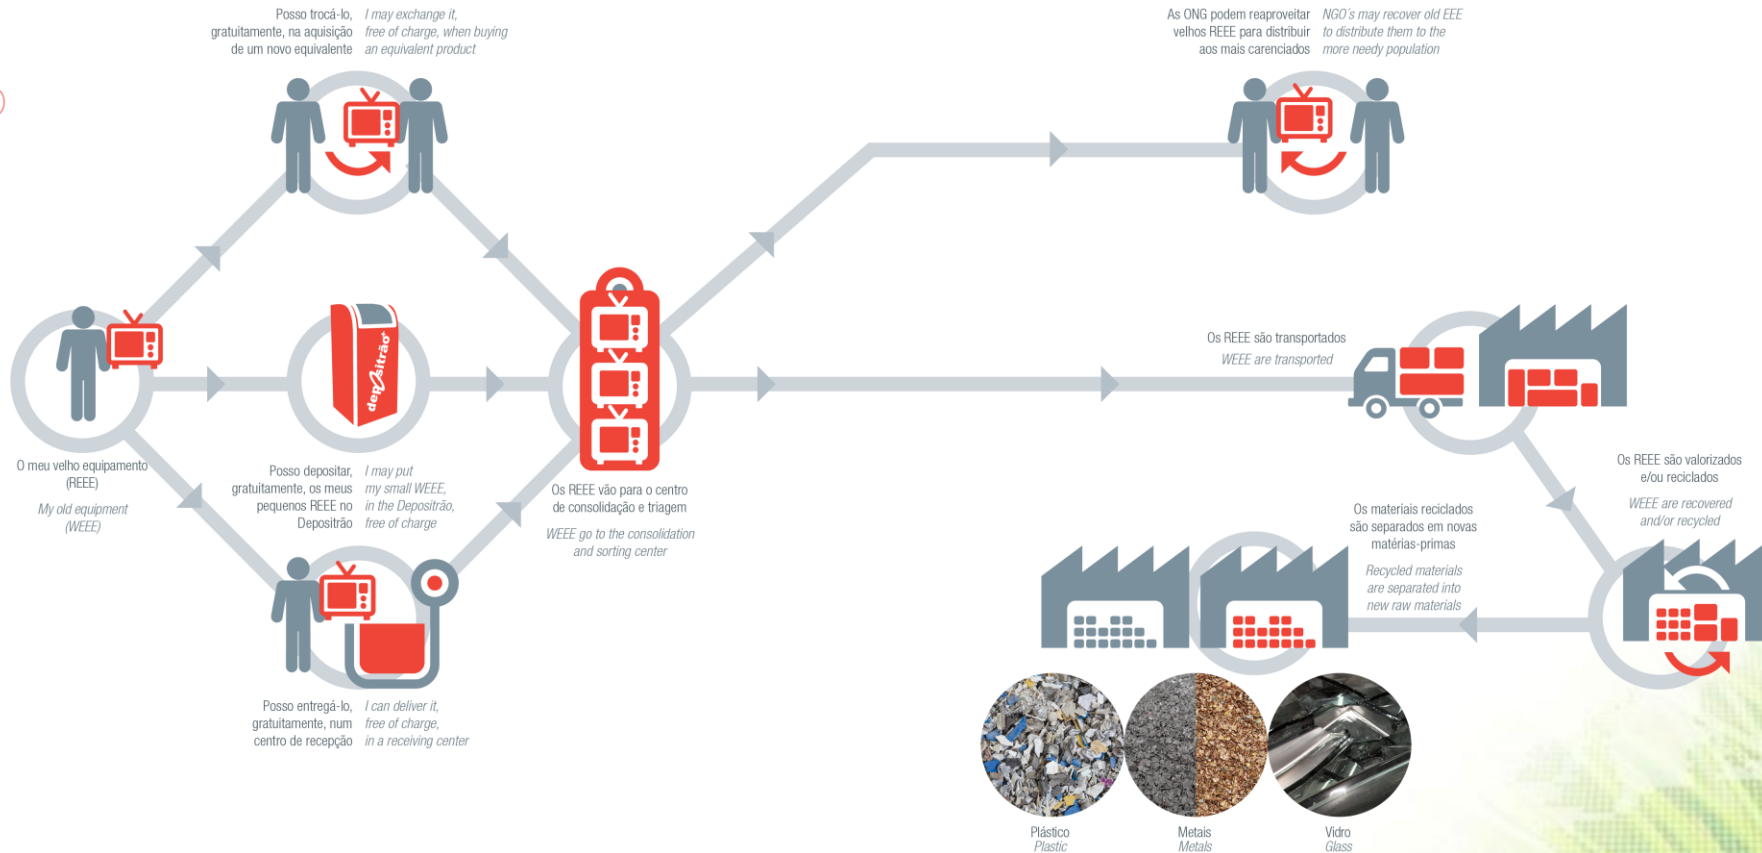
Posso trocá-lo, gratuitamente, na aquisição de um novo equivalente

I may exchange it, free of charge, when buying an equivalent product

As ONG podem reaproveitar velhos REEE para distribuir aos mais carenciados

NGO's may recover old EEE to distribute them to the more needy population

depósitrão

O meu velho equipamento (REEE)

My old equipment (WEEE)

Posso depositar, gratuitamente, os meus pequenos REEE no Depositrão

I may put my small WEEE, in the Depositrão, free of charge

Os REEE vão para o centro de consolidação e triagem

WEEE go to the consolidation and sorting center

Os REEE são transportados

WEEE are transported

Os REEE são valorizados e/ou reciclados

WEEE are recovered and/or recycled

Os materiais reciclados são separados em novas matérias-primas

Recycled materials are separated into new raw materials

Posso entregá-lo, gratuitamente, num centro de recepção

I can deliver it, free of charge, in a receiving center

Plástico
Plastic

Metais
Metals

Vidro
Glass